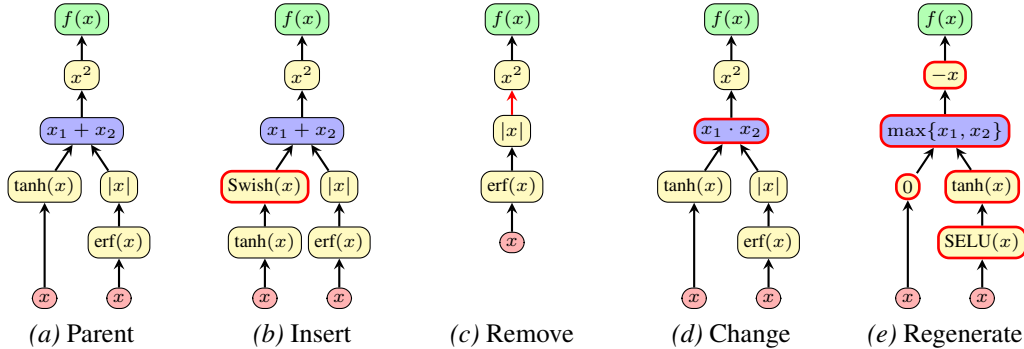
$f(x)$
$x^2$
$x_1 + x_2$
$\tanh(x)$
$|x|$
$\text{erf}(x)$
$x$
$x$
(a) Parent

$f(x)$
$x^2$
$x_1 + x_2$
$\text{Swish}(x)$
$|x|$
$\tanh(x)$
$\text{erf}(x)$
$x$
$x$
(b) Insert

$f(x)$
$x^2$
$|x|$
$\text{erf}(x)$
$x$
(c) Remove

$f(x)$
$x^2$
$x_1 \cdot x_2$
$\tanh(x)$
$|x|$
$\text{erf}(x)$
$x$
$x$
(d) Change

$f(x)$
$-x$
$\max\{x_1, x_2\}$
$0$
$\tanh(x)$
$\text{SELU}(x)$
$x$
$x$
(e) Regenerate